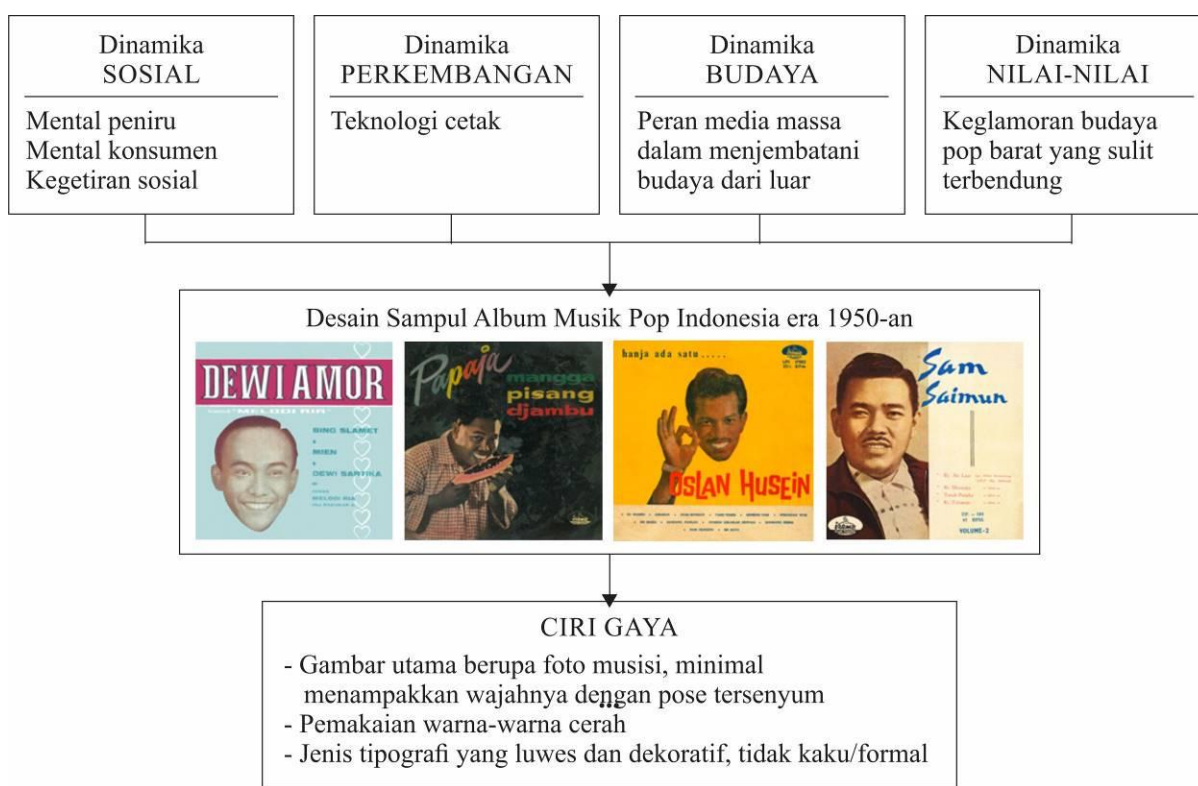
Dinamika
SOSIAL

Mental peniru
Mental konsumen
Kegetiran sosial

Dinamika
PERKEMBANGAN

Teknologi cetak

Dinamika
BUDAYA

Peran media massa dalam menjembatani budaya dari luar

Dinamika
NILAI-NILAI

Keglamoran budaya pop barat yang sulit terbendung

Desain Sampul Album Musik Pop Indonesia era 1950-an

DEWI AMOR

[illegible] MELODI RIA

BING SLAMET
MIEN
DEWI SARTIKA
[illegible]

Papaja mangga pisang djambu

hanja ada satu.....

OSLAN HUSEIN

Sam Saimun

VOLUME-2

CIRI GAYA

- Gambar utama berupa foto musisi, minimal menampakkan wajahnya dengan pose tersenyum
- Pemakaian warna-warna cerah
- Jenis tipografi yang luwes dan dekoratif, tidak kaku/formal